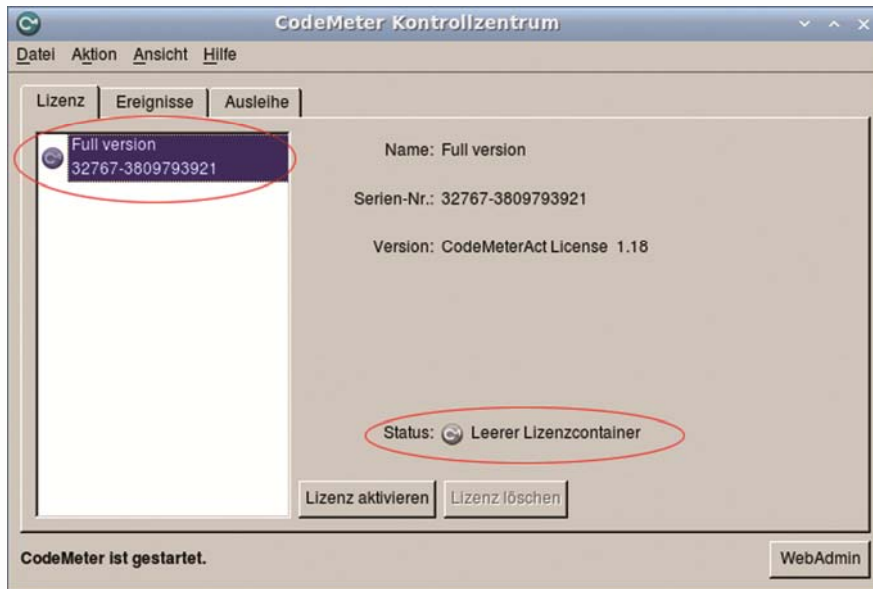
CodeMeter Kontrollzentrum

Datei Aktion Ansicht Hilfe

Lizenz Ereignisse Ausleihe

Full version
32767-3809793921

Name: Full version

Serien-Nr.: 32767-3809793921

Version: CodeMeterAct License 1.18

Status: Leerer Lizenzcontainer

Lizenz aktivieren Lizenz löschen

CodeMeter ist gestartet.

WebAdmin